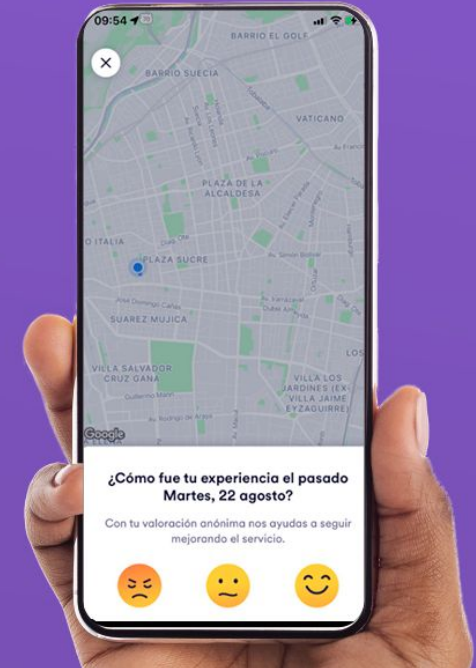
09:54

BARRIO EL GOLF

BARRIO SUECIA

VATICANO

PLAZA DE LA ALCALDESA

O ITALIA

PLAZA SUCRE

SUAREZ MUJICA

VILLA SALVADOR CRUZ GANA

LOS JARDINES (EX VILLA JAIME EYZAGUIRRE)

LOS

Google

¿Cómo fue tu experiencia el pasado Martes, 22 agosto?

Con tu valoración anónima nos ayudas a seguir mejorando el servicio.